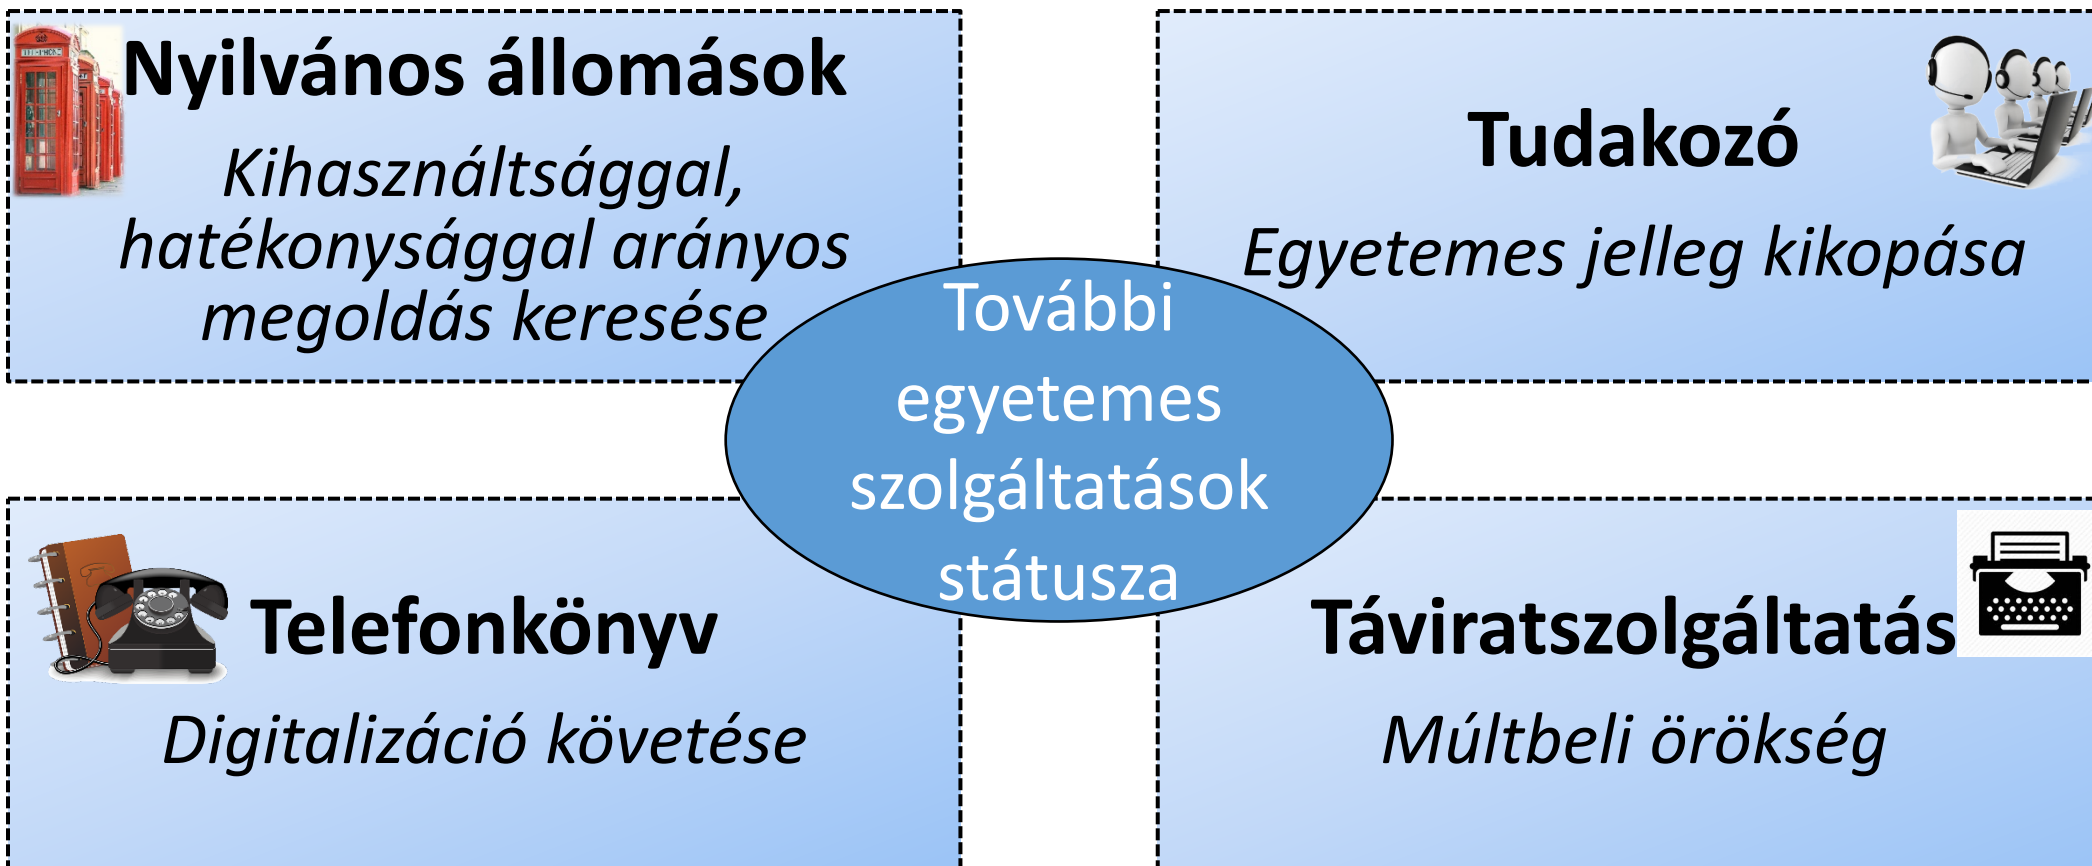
Nyilvános állomások

Kihasználtsággal, hatékonysággal arányos megoldás keresése

Tudakozó

Egyetemes jelleg kikopása

További egyetemes szolgáltatások státusza

Telefonkönyv

Digitalizáció követése

Táviratszolgáltatás

Múltbeli örökség